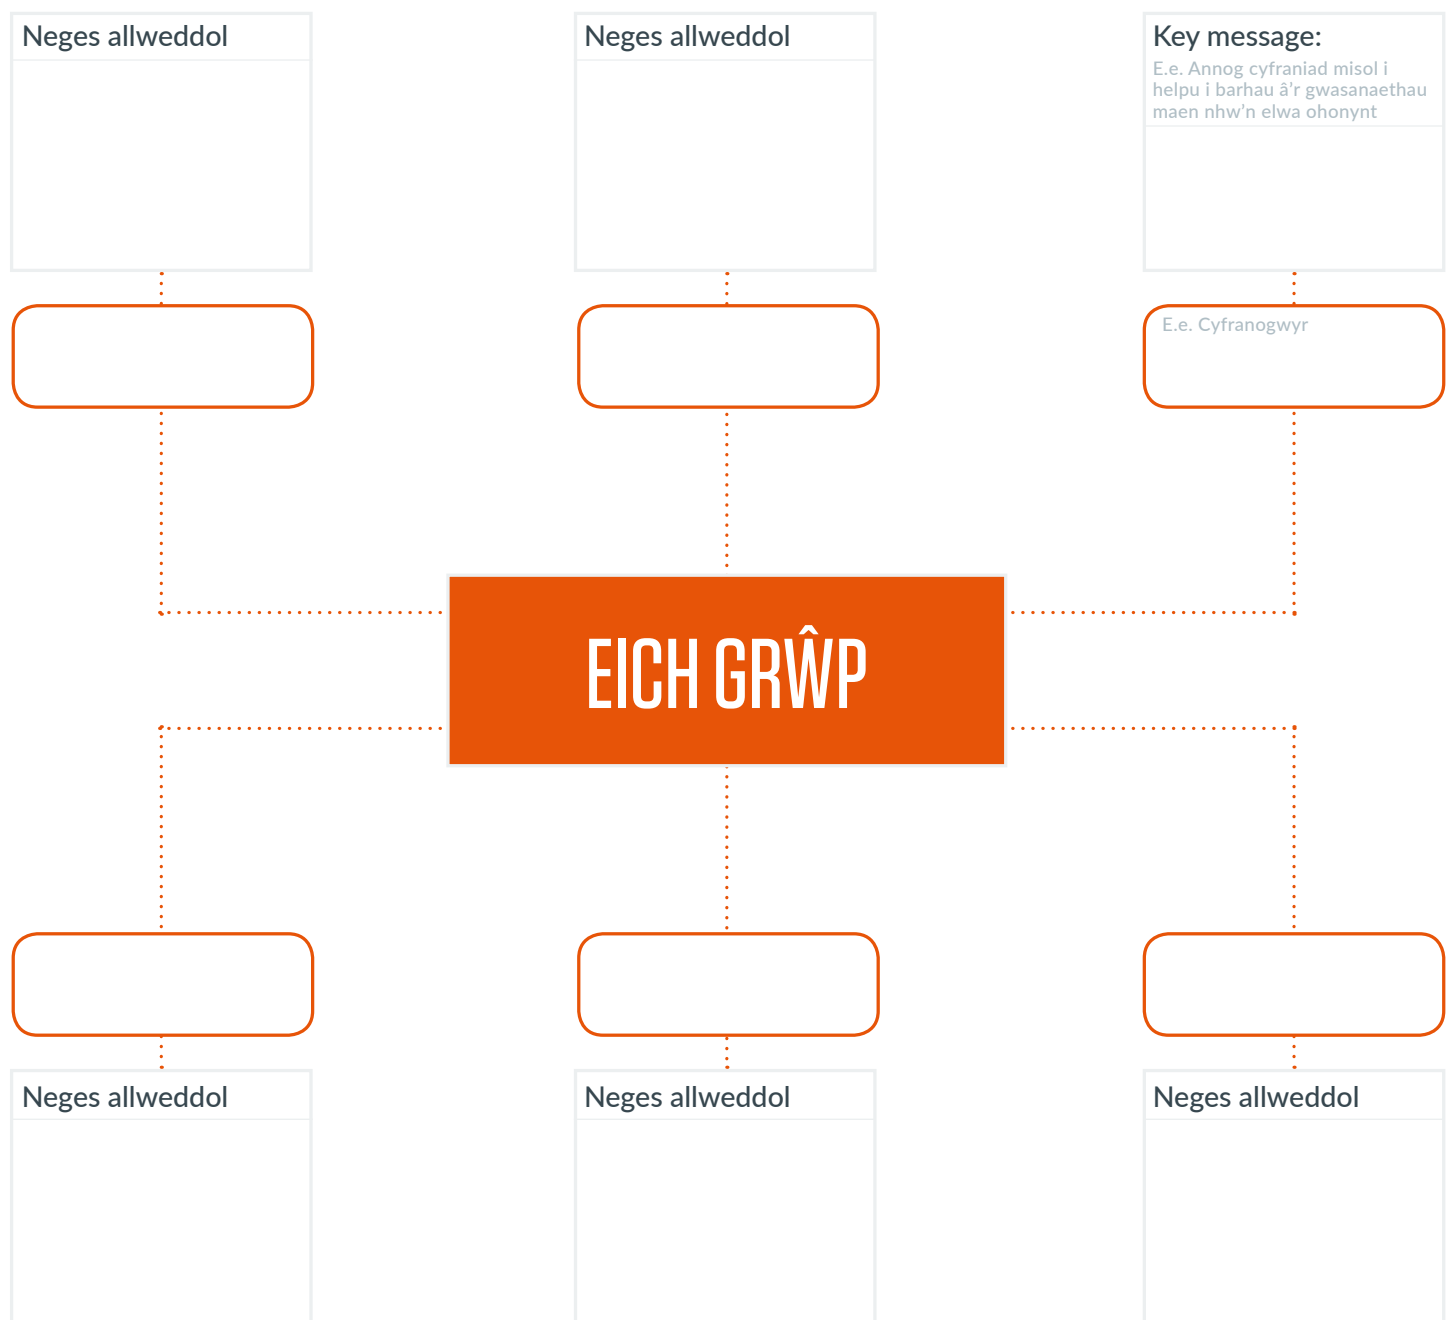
Neges allweddol

Neges allweddol

Key message:
E.e. Annog cyfraniad misol i helpu i barhau â'r gwasanaethau maen nhw'n elwa ohonynt

E.e. Cyfranogwyr

EICH GRŴP

Neges allweddol

Neges allweddol

Neges allweddol